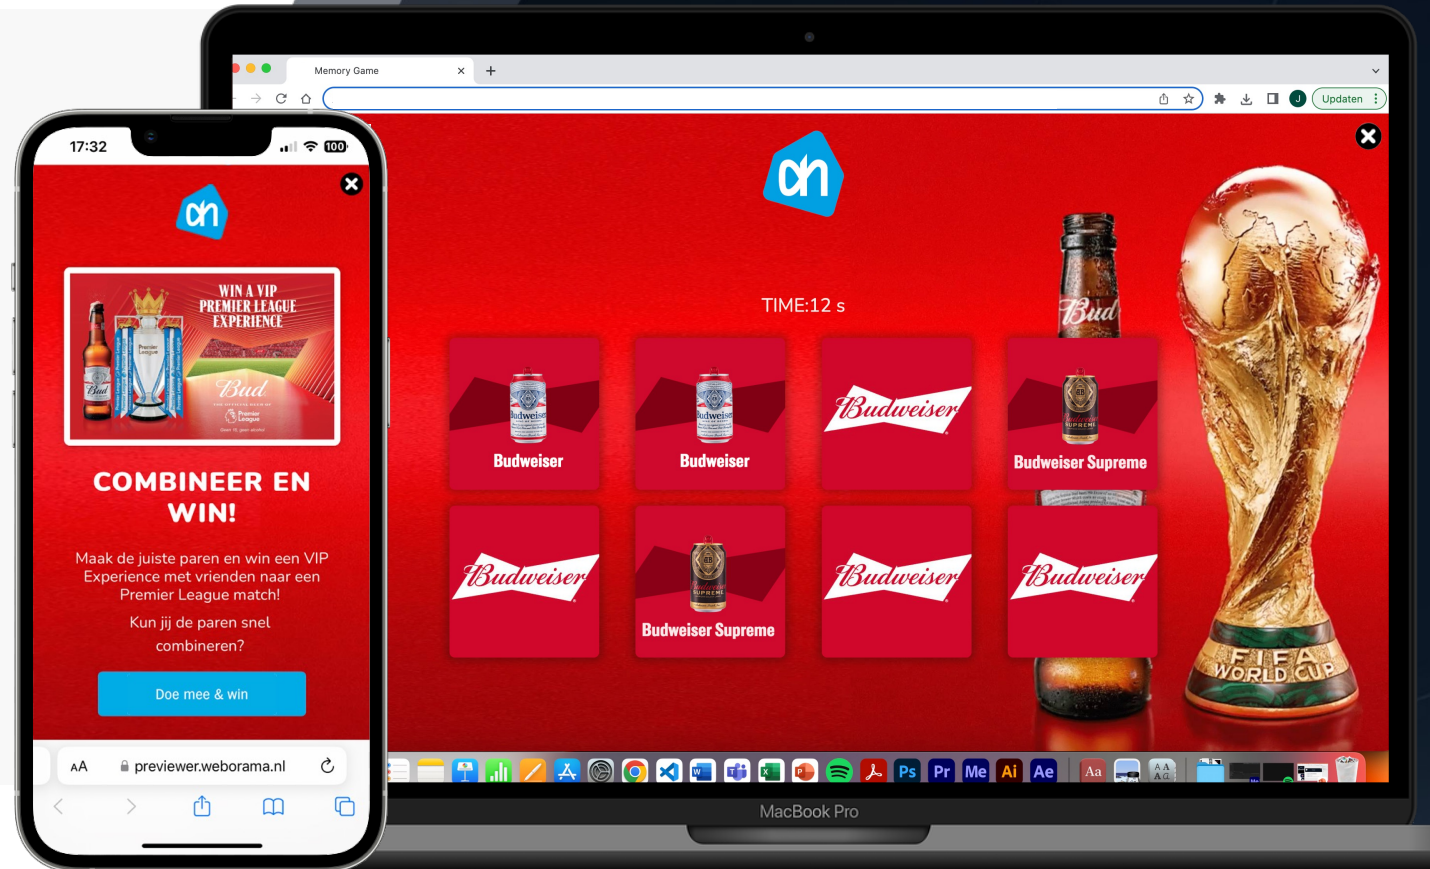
17:32
100

WIN A VIP
PREMIER LEAGUE
EXPERIENCE

Bud

COMBINEER EN WIN!

Maak de juiste paren en win een VIP Experience met vrienden naar een Premier League match!

Kun jij de paren snel combineren?

Doe mee & win

AA previewer.weborama.nl

Memory Game
Updaten

TIME:12 s

Budweiser
Budweiser
Budweiser
Budweiser Supreme
Budweiser
Budweiser Supreme
Budweiser
Budweiser

Bud

FIFA WORLD CUP

MacBook Pro